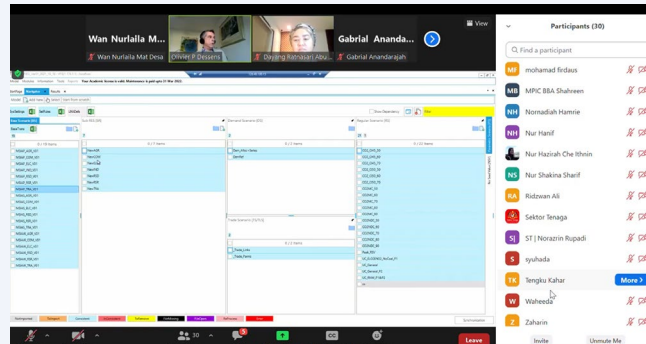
Wan Nurlaila M...
Wan Nurlaila Mat Desa
Olivier P Dessens
Dayang Ratnasari Abu...
Gabrial Ananda...
Gabrial Anandarajah
View

Participants (30)
Find a participant
MF mohamad firdaus
MB MPIC BBA Shahreen
NH Nornadiah Hamrie
NH Nur Hanif
Nur Hazirah Che Ithnin
NS Nur Shakina Sharif
RA Ridzwan Ali
Sektor Tenaga
S| ST | Norazrin Rupadi
S syuhada
TK Tengku Kahar
More
W Waheeda
Z Zaharin
Invite
Unmute Me

30
5
Leave